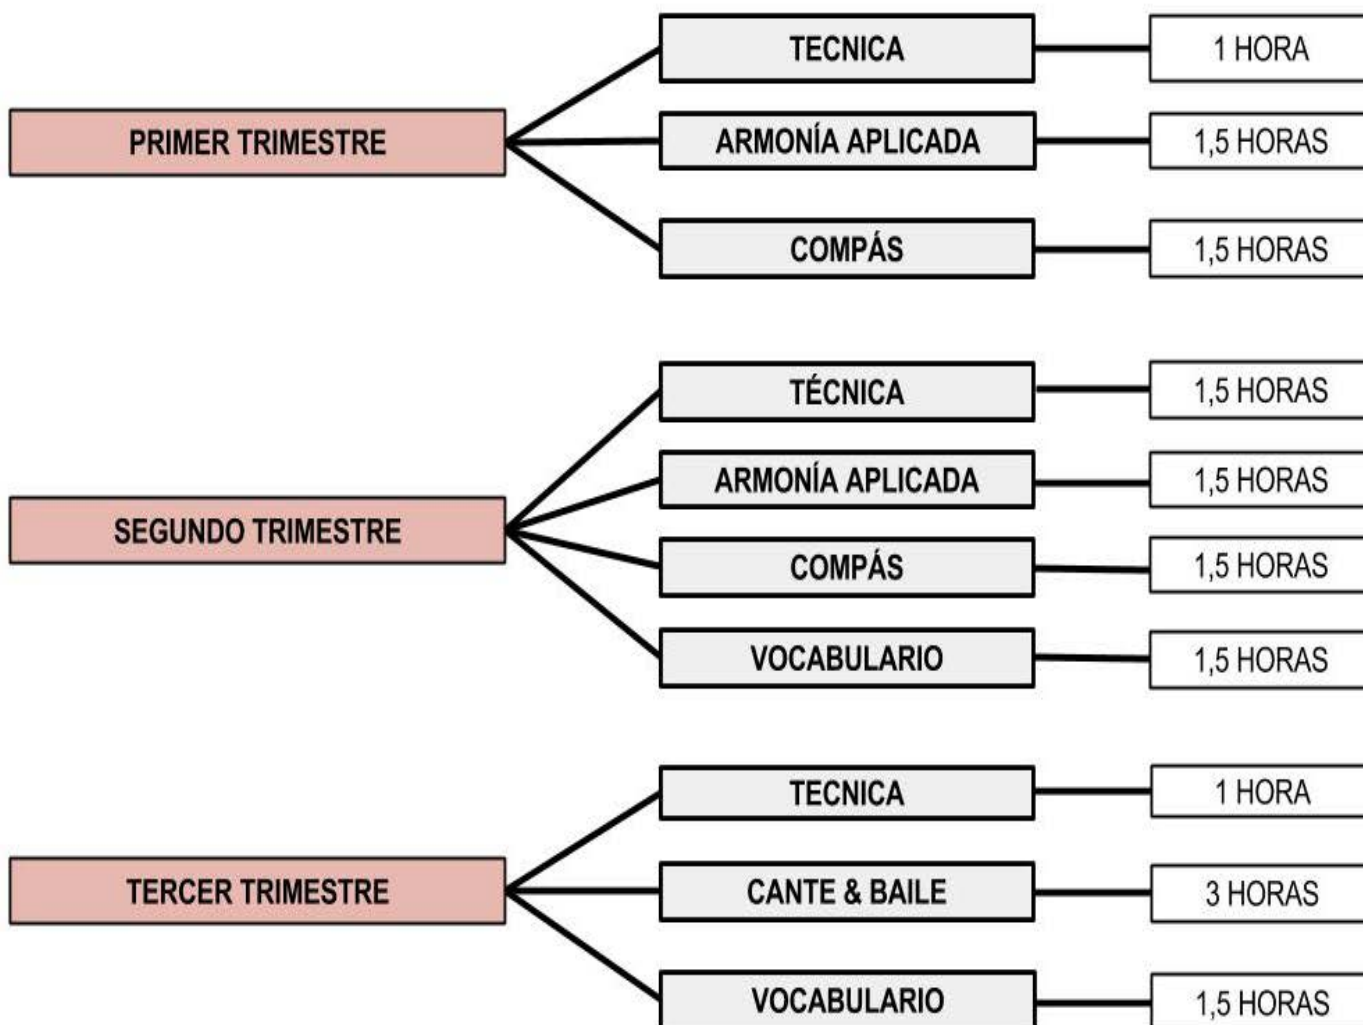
PRIMER TRIMESTRE

TECNICA
1 HORA

ARMONÍA APLICADA
1,5 HORAS

COMPÁS
1,5 HORAS

SEGUNDO TRIMESTRE

TÉCNICA
1,5 HORAS

ARMONÍA APLICADA
1,5 HORAS

COMPÁS
1,5 HORAS

VOCABULARIO
1,5 HORAS

TERCER TRIMESTRE

TECNICA
1 HORA

CANTE & BAILE
3 HORAS

VOCABULARIO
1,5 HORAS